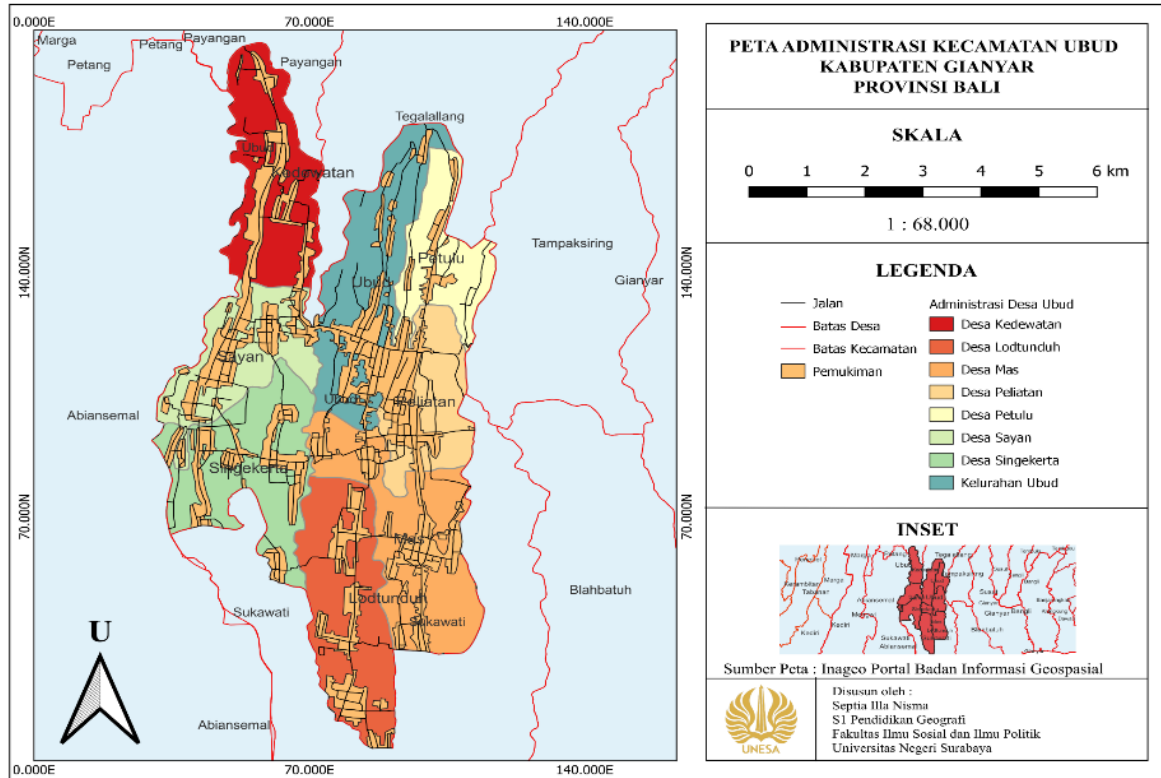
0.000E 70.000E 140.000E

Marga
Petang
Petang
Payangan
Payangan
Tegalallang
Ubud
Kedewatan
Tampaksiring
Gianyar
Petulu
Ubud
Sayan
Abiansemal
Ubud
Peliatan
Singekerta
Mas
Lodtunduh
Sukawati
Sukawati
Blahbatuh
Abiansemal

140.000N
70.000N
140.000N
70.000N

U

0.000E 70.000E 140.000E

PETA ADMINISTRASI KECAMATAN UBUD
KABUPATEN GIANYAR
PROVINSI BALI

SKALA

0 1 2 3 4 5 6 km

1 : 68.000

LEGENDA

Jalan
Batas Desa
Batas Kecamatan
Pemukiman

Administrasi Desa Ubud
Desa Kedewatan
Desa Lodtunduh
Desa Mas
Desa Peliatan
Desa Petulu
Desa Sayan
Desa Singekerta
Kelurahan Ubud

INSET

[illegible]

Sumber Peta : Inageo Portal Badan Informasi Geospasial

UNESA

Disusun oleh :
Septia Illa Nisma
S1 Pendidikan Geografi
Fakultas Ilmu Sosial dan Ilmu Politik
Universitas Negeri Surabaya